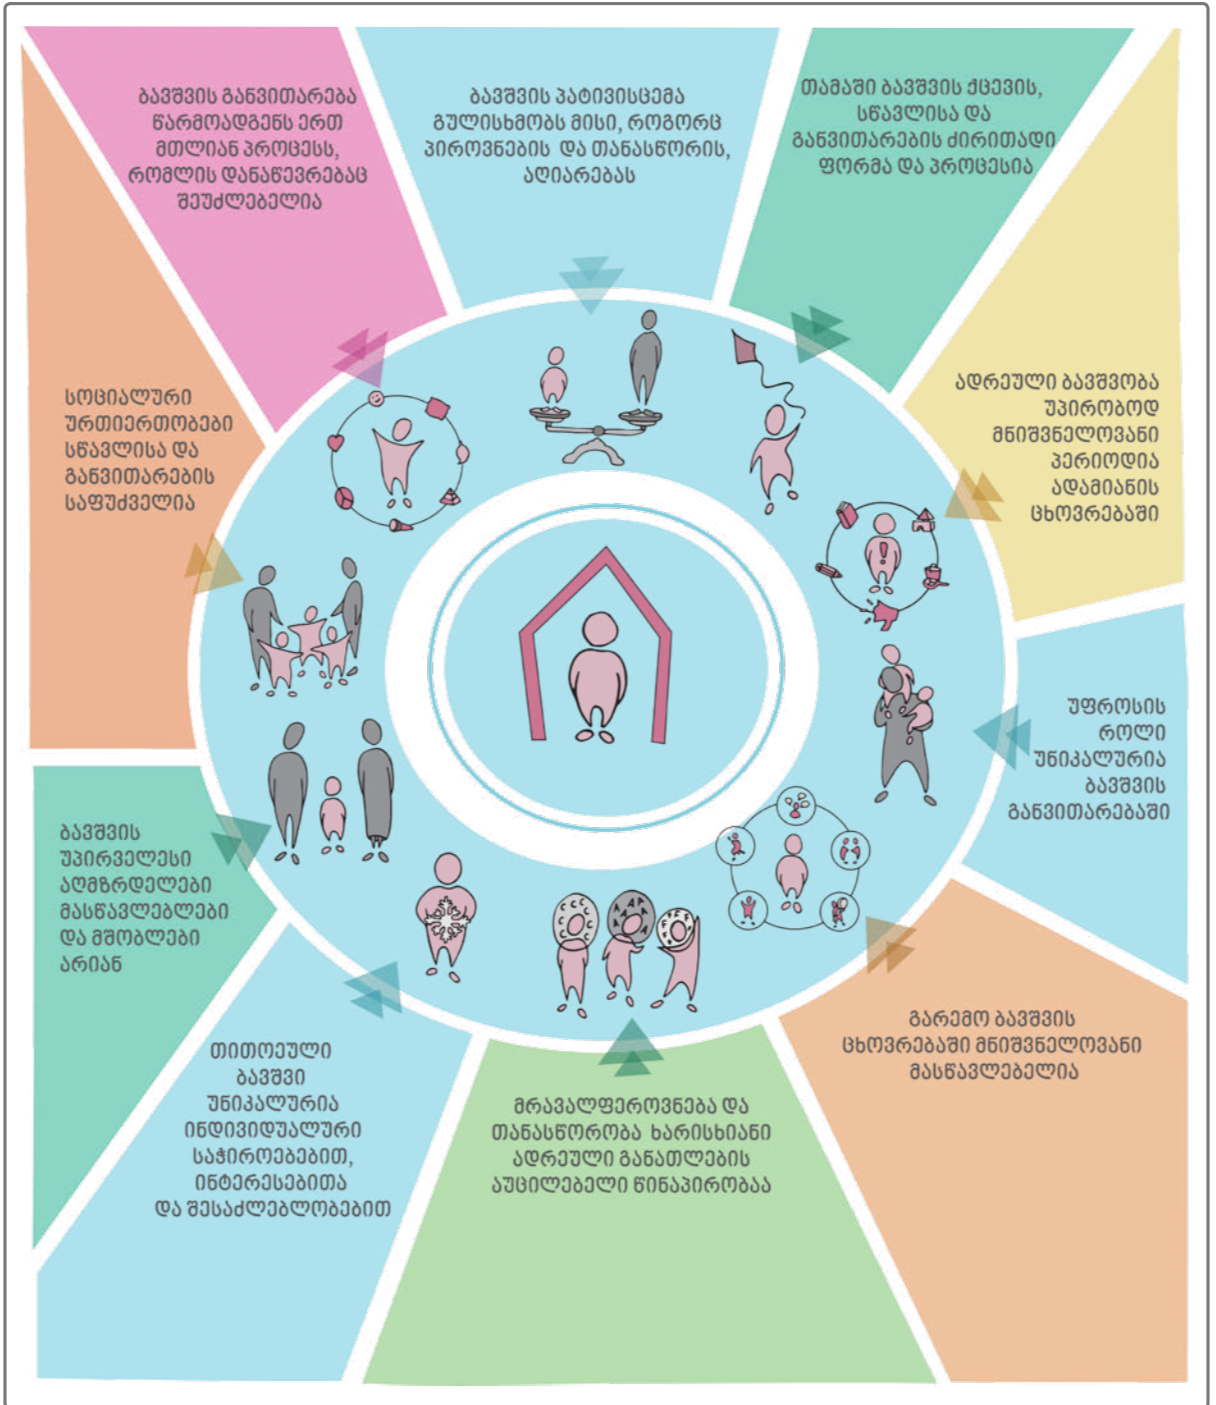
ბავშვის განვითარება წარმოადგენს ერთ მთლიან პროცესს, რომლის დანაწევრებაც შეუძლებელია

ბავშვის პატივისცემა გულისხმობს მისი, როგორც პიროვნების და თანასწორის, აღიარებას

თამაში ბავშვის ქცევის, სწავლისა და განვითარების ძირითადი ფორმა და პროცესია

სოციალური ურთიერთობები სწავლისა და განვითარების საფუძველია

ადრეული ბავშვობა უპირობოდ მნიშვნელოვანი პერიოდია ადამიანის ცხოვრებაში

უფროსის როლი უნიკალურია ბავშვის განვითარებაში

ბავშვის უპირველესი აღმზრდელები მასწავლებლები და მშობლები არიან

გარემო ბავშვის ცხოვრებაში მნიშვნელოვანი მასწავლებელია

თითოეული ბავშვი უნიკალურია ინდივიდუალური საჭიროებებით, ინტერესებითა და შესაძლებლობებით

მრავალფეროვნება და თანასწორობა ხარისხიანი ადრეული განათლების აუცილებელი წინაპირობაა